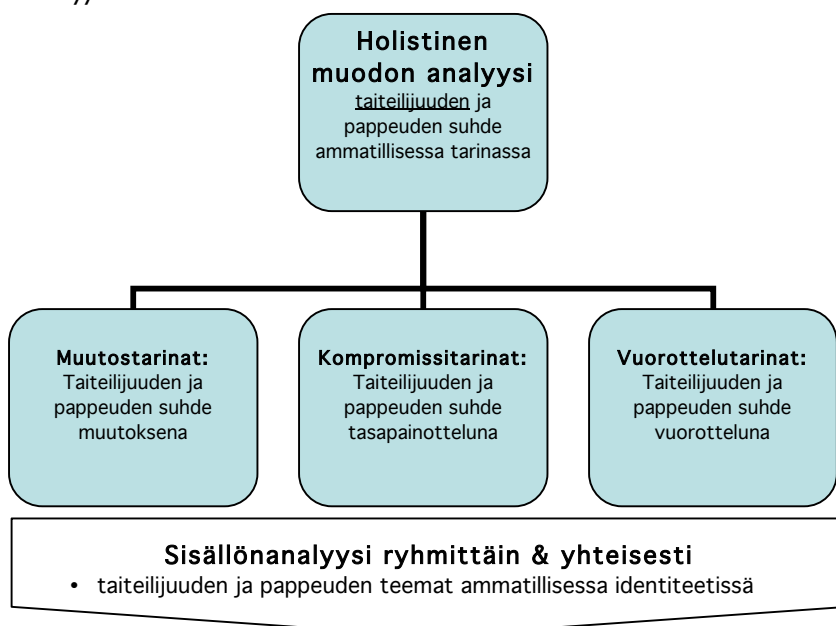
Holistinen muodon analyysi
taiteilijuuden ja pappeuden suhde ammatillisessa tarinassa

Muutostarinat:
Taiteilijuuden ja pappeuden suhde muutoksena

Kompromissitarinat:
Taiteilijuuden ja pappeuden suhde tasapainotteluna

Vuorottelutarinat:
Taiteilijuuden ja pappeuden suhde vuorotteluna

Sisällönanalyysi ryhmittäin & yhteisesti
• taiteilijuuden ja pappeuden teemat ammatillisessa identiteetissä